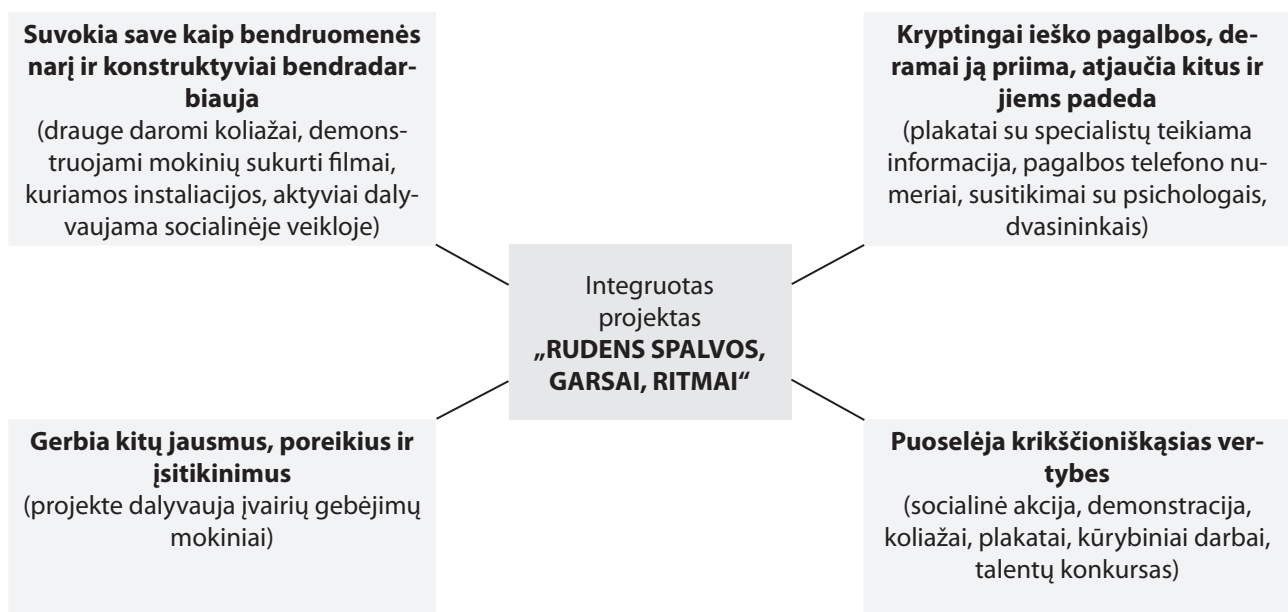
**Suvokia save kaip bendruomenės narį ir konstruktyviai bendradarbiauja**
(drauge daromi koliažai, demonstruojami mokinių sukurti filmai, kuriamos instaliacijos, aktyviai dalyvaujama socialinėje veikloje)

**Kryptingai ieško pagalbos, deramai ją priima, atjaučia kitus ir jiems padeda**
(plakatai su specialistų teikiama informacija, pagalbos telefono numeriai, susitikimai su psichologais, dvasininkais)

Integruotas projektas **„RUDENS SPALVOS, GARSAI, RITMAI“**

**Gerbia kitų jausmus, poreikius ir įsitikinimus**
(projekte dalyvauja įvairių gebėjimų mokiniai)

**Puoselėja krikščioniškąsias vertybes**
(socialinė akcija, demonstracija, koliažai, plakatai, kūrybiniai darbai, talentų konkursas)